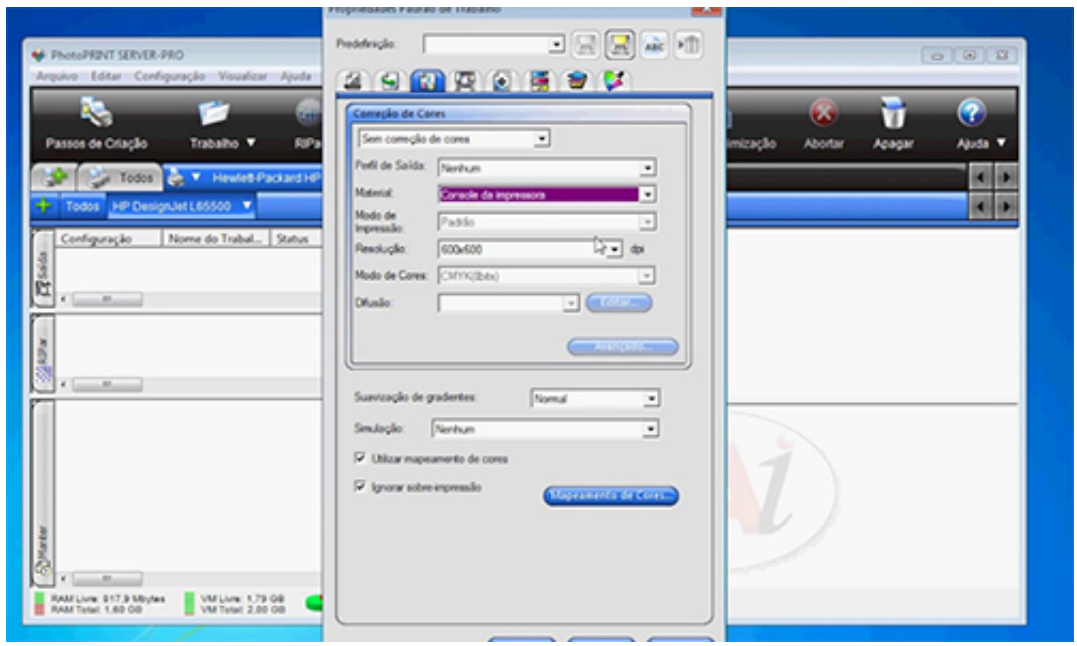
Propriedades Padrão de Trabalho

PhotoPRINT SERVER-PRO
Arquivo Editar Configuração Visualizar Ajuda

Passos de Criação
Trabalho ▼
RIPa
imização
Abortar
Apagar
Ajuda ▼

Todos
Hewlett-Packard HP
Todos HP DesignJet L65500 ▼

Configuração
Nome do Trabal...
Status

Saída
RIPar
Manter

RAM Livre: 517,9 Mbytes
RAM Total: 1,60 GB
VM Livre: 1,79 GB
VM Total: 2,00 GB

Predefinição:

Correção de Cores
Sem correção de cores
Perfil de Saída: Nenhum
Material: Console da impressora
Modo de impressão: Padrão
Resolução: 600x600 dpi
Modo de Cores: CMYK(8bits)
Difusão:
Editar...
Avançado...

Suavização de gradientes: Normal
Simulação: Nenhum
Utilizar mapeamento de cores
Ignorar sobre-impressão
Mapeamento de Cores...